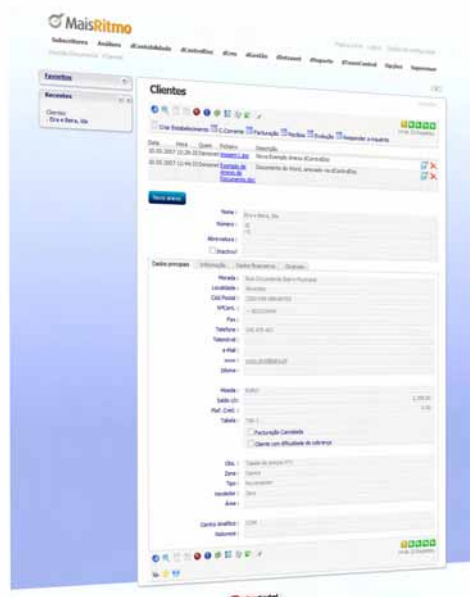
MaisRitmo

Subscritores Análises dContabilidade dControlDoc dCrm dGestão dIntranet dSuporte dTeamControl Opções Terminar

Favoritos

Recentes

Clientes
- Era e Bera, lda

Clientes

Criar Estabelecimento C.Corrente Facturação Partilhas Evolução Responder a inquérito

| Data | Hora | Quem | Ficheiro | Descrição |
|---|---|---|---|---|
| 30.05.2007 | 10:39:35 | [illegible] | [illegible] | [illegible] |
| 30.05.2007 | 11:44:33 | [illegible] | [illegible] | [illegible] |

Novo anexo

Nome : Era e Bera, lda
Número :
Abreviatura :
Inactivo?

Dados principais | Informações | Dados financeiros | Diversos

Morada :
Localidade :
Cód.Postal :
N°Cont. :
Fax :
Telefone :
Telemóvel :
e-Mail :
www :
Idioma :

Moeda : EURO
Saldo c/c
Plaf. Cred. :
Tabela :
Facturação Cancelada
Cliente com dificuldade de cobrança

Obs. :
Zona :
Tipo :
Vendedor :
Área :

Centro Analítico :
Natureza :